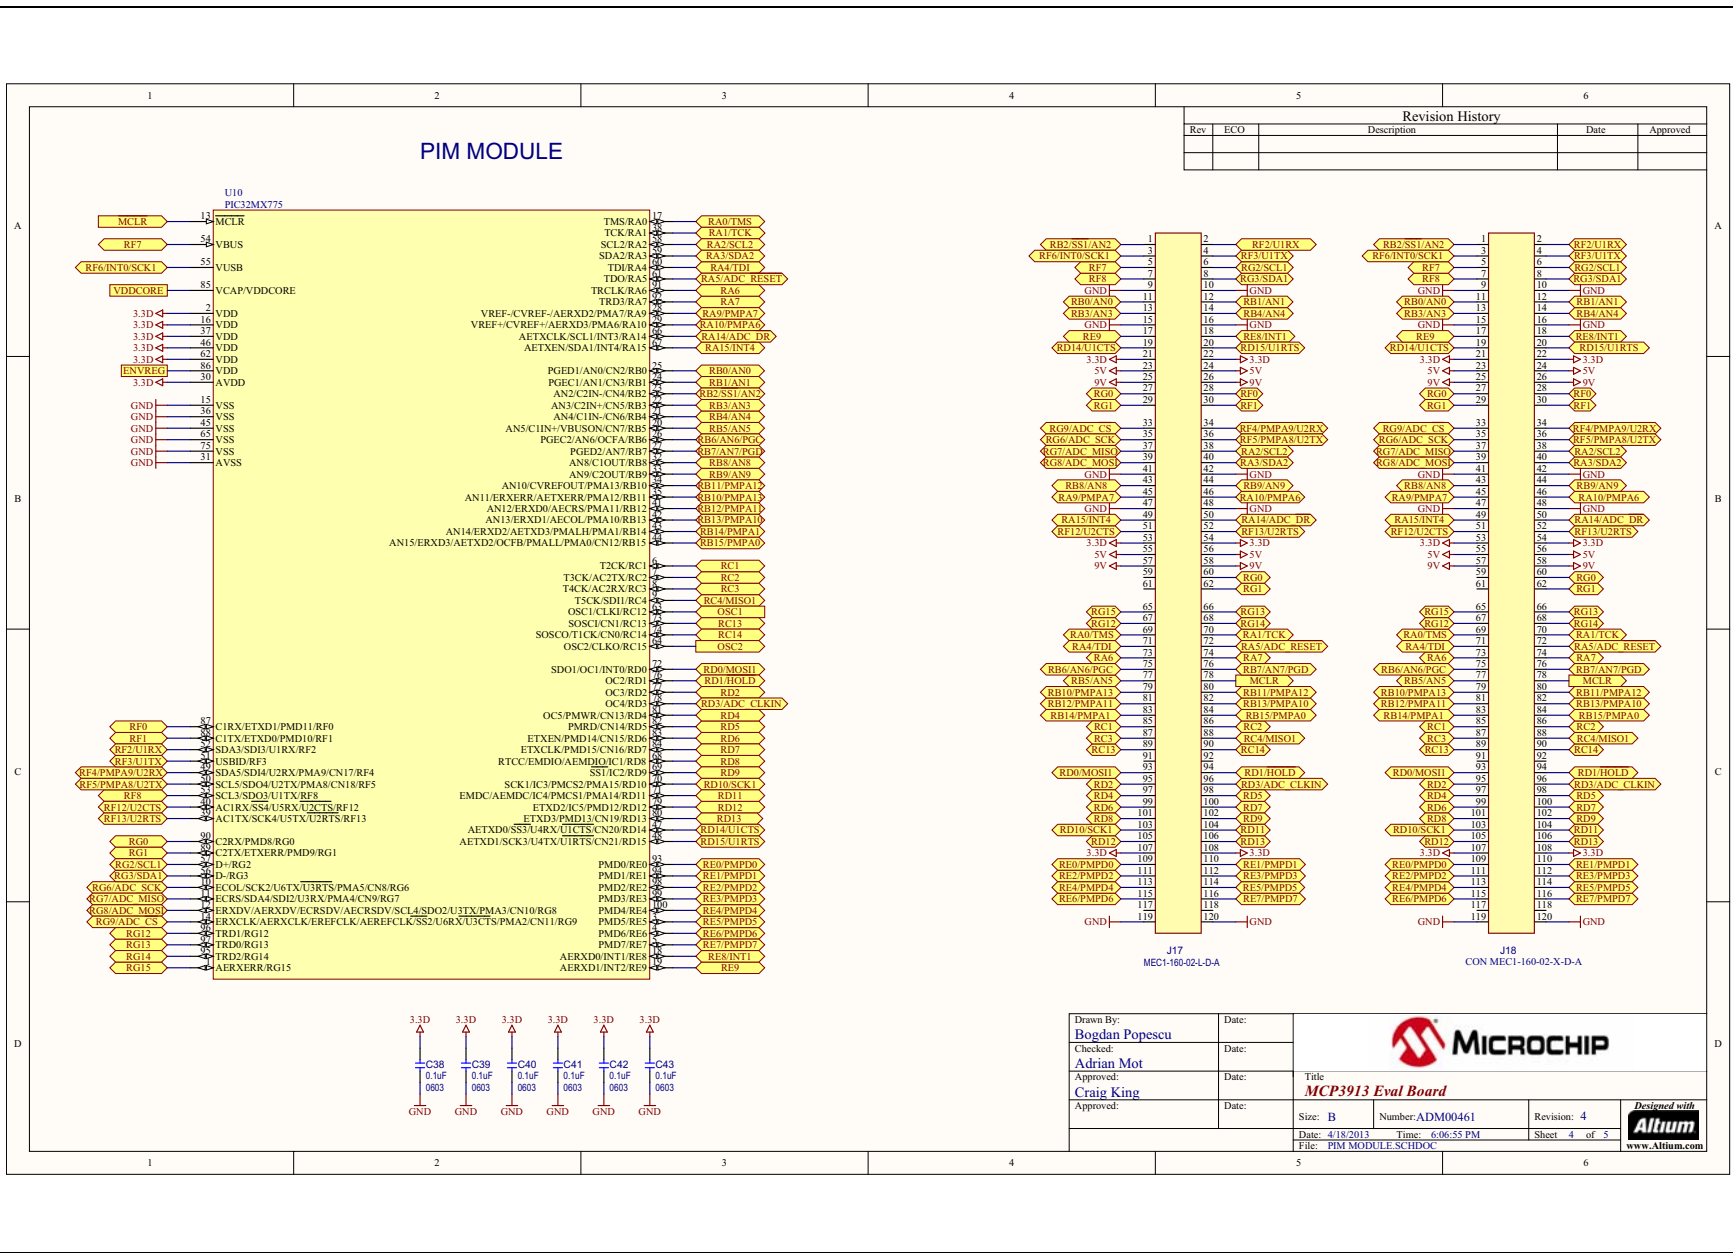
1 2 3 4 5 6

Revision History

| Rev | ECO | Description | Date | Approved |
|---|---|---|---|---|
| | | | | |

PIM MODULE

U10
PIC32MX775

MCLR MCLR
RF7 VBUS
RF6/INT0/SCK1 VUSB
VDDCORE VCAP/VDDCORE
3.3D VDD
3.3D VDD
3.3D VDD
3.3D VDD
3.3D VDD
ENVREG VDD
3.3D AVDD
GND VSS
GND VSS
GND VSS
GND VSS
GND VSS
GND VSS
GND AVSS

TMS/RA0 RA0/TMS
TCK/RA1 RA1/TCK
SCL2/RA2 RA2/SCL2
SDA2/RA3 RA3/SDA2
TDI/RA4 RA4/TDI
TDO/RA5 RA5/ADC_RESET
TRCLK/RA6 RA6
TRD3/RA7 RA7
VREF-/CVREF-/AERXD2/PMA7/RA9 RA9/PMPA7
VREF+/CVREF+/AERXD3/PMA6/RA10 RA10/PMPA6
AETXCLK/SCL1/INT3/RA14 RA14/ADC_DR
AETXEN/SDA1/INT4/RA15 RA15/INT4

PGED1/AN0/CN2/RB0 RB0/AN0
PGEC1/AN1/CN3/RB1 RB1/AN1
AN2/C2IN-/CN4/RB2 RB2/SS1/AN2
AN3/C2IN+/CN5/RB3 RB3/AN3
AN4/C1IN-/CN6/RB4 RB4/AN4
AN5/C1IN+/VBUSON/CN7/RB5 RB5/AN5
PGEC2/AN6/OCFA/RB6 RB6/AN6/PGC
PGED2/AN7/RB7 RB7/AN7/PGD
AN8/C1OUT/RB8 RB8/AN8
AN9/C2OUT/RB9 RB9/AN9
AN10/CVREFOUT/PMA13/RB10 RB11/PMPA12
AN11/ERXERR/AETXERR/PMA12/RB11 RB10/PMPA13
AN12/ERXD0/AECRS/PMA11/RB12 RB12/PMPA11
AN13/ERXD1/AECOL/PMA10/RB13 RB13/PMPA10
AN14/ERXD2/AETXD3/PMALH/PMA1/RB14 RB14/PMPA1
AN15/ERXD3/AETXD2/OCFB/PMALL/PMA0/CN12/RB15 RB15/PMPA0

T2CK/RC1 RC1
T3CK/AC2TX/RC2 RC2
T4CK/AC2RX/RC3 RC3
T5CK/SDI1/RC4 RC4/MISO1
OSC1/CLKI/RC12 OSC1
SOSCI/CN1/RC13 RC13
SOSCO/T1CK/CN0/RC14 RC14
OSC2/CLKO/RC15 OSC2

SDO1/OC1/INT0/RD0 RD0/MOSI1
OC2/RD1 RD1/HOLD
OC3/RD2 RD2
OC4/RD3 RD3/ADC_CLKIN
OC5/PMWR/CN13/RD4 RD4
PMRD/CN14/RD5 RD5
ETXEN/PMD14/CN15/RD6 RD6
ETXCLK/PMD15/CN16/RD7 RD7
RTCC/EMDIO/AEMDIO/IC1/RD8 RD8
SS1/IC2/RD9 RD9
SCK1/IC3/PMCS2/PMA15/RD10 RD10/SCK1
EMDC/AEMDC/IC4/PMCS1/PMA14/RD11 RD11
ETXD2/IC5/PMD12/RD12 RD12
ETXD3/PMD13/CN19/RD13 RD13
AETXD0/SS3/U4RX/U1CTS/CN20/RD14 RD14/U1CTS
AETXD1/SCK3/U4TX/U1RTS/CN21/RD15 RD15/U1RTS

RF0 C1RX/ETXD1/PMD11/RF0
RF1 C1TX/ETXD0/PMD10/RF1
RF2/U1RX SDA3/SDI3/U1RX/RF2
RF3/U1TX USBID/RF3
RF4/PMPA9/U2RX SDA5/SDI4/U2RX/PMA9/CN17/RF4
RF5/PMPA8/U2TX SCL5/SDO4/U2TX/PMA8/CN18/RF5
RF8 SCL3/SDO3/U1TX/RF8
RF12/U2CTS AC1RX/SS4/U5RX/U2CTS/RF12
RF13/U2RTS AC1TX/SCK4/U5TX/U2RTS/RF13

RG0 C2RX/PMD8/RG0
RG1 C2TX/ETXERR/PMD9/RG1
RG2/SCL1 D+/RG2
RG3/SDA1 D-/RG3
RG6/ADC_SCK ECOL/SCK2/U6TX/U3RTS/PMA5/CN8/RG6
RG7/ADC_MISO ECRS/SDA4/SDI2/U3RX/PMA4/CN9/RG7
RG8/ADC_MOSI ERXDV/AERXDV/ECRSDV/AECRSDV/SCL4/SDO2/U3TX/PMA3/CN10/RG8
RG9/ADC_CS ERXCLK/AERXCLK/EREFCLK/AEREFCLK/SS2/U6RX/U3CTS/PMA2/CN11/RG9
RG12 TRD1/RG12
RG13 TRD0/RG13
RG14 TRD2/RG14
RG15 AERXERR/RG15

PMD0/RE0 RE0/PMPD0
PMD1/RE1 RE1/PMPD1
PMD2/RE2 RE2/PMPD2
PMD3/RE3 RE3/PMPD3
PMD4/RE4 RE4/PMPD4
PMD5/RE5 RE5/PMPD5
PMD6/RE6 RE6/PMPD6
PMD7/RE7 RE7/PMPD7
AERXD0/INT1/RE8 RE8/INT1
AERXD1/INT2/RE9 RE9

J17
MEC1-160-02-L-D-A

J18
CON MEC1-160-02-X-D-A

RB2/SS1/AN2 RF2/U1RX
RF6/INT0/SCK1 RF3/U1TX
RF7 RG2/SCL1
RF8 RG3/SDA1
GND GND
RB0/AN0 RB1/AN1
RB3/AN3 RB4/AN4
GND GND
RE9 RE8/INT1
RD14/U1CTS RD15/U1RTS
3.3D 3.3D
5V 5V
9V 9V
RG0 RF0
RG1 RF1
RG9/ADC_CS RF4/PMPA9/U2RX
RG6/ADC_SCK RF5/PMPA8/U2TX
RG7/ADC_MISO RA2/SCL2
RG8/ADC_MOSI RA3/SDA2
GND GND
RB8/AN8 RB9/AN9
RA9/PMPA7 RA10/PMPA6
GND GND
RA15/INT4 RA14/ADC_DR
RF12/U2CTS RF13/U2RTS
3.3D 3.3D
5V 5V
9V 9V
RG0
RG1
RG15 RG13
RG12 RG14
RA0/TMS RA1/TCK
RA4/TDI RA5/ADC_RESET
RA6 RA7
RB6/AN6/PGC RB7/AN7/PGD
RB5/AN5 MCLR
RB10/PMPA13 RB11/PMPA12
RB12/PMPA11 RB13/PMPA10
RB14/PMPA1 RB15/PMPA0
RC1 RC2
RC3 RC4/MISO1
RC13 RC14
RD0/MOSI1 RD1/HOLD
RD2 RD3/ADC_CLKIN
RD4 RD5
RD6 RD7
RD8 RD9
RD10/SCK1 RD11
RD12 RD13
3.3D 3.3D
RE0/PMPD0 RE1/PMPD1
RE2/PMPD2 RE3/PMPD3
RE4/PMPD4 RE5/PMPD5
RE6/PMPD6 RE7/PMPD7
GND GND

3.3D 3.3D 3.3D 3.3D 3.3D 3.3D
C38 0.1uF 0603
C39 0.1uF 0603
C40 0.1uF 0603
C41 0.1uF 0603
C42 0.1uF 0603
C43 0.1uF 0603
GND GND GND GND GND GND

Drawn By: Bogdan Popescu Date:
Checked: Adrian Mot Date:
Approved: Craig King Date:
Approved: Date:

MICROCHIP
Title
MCP3913 Eval Board
Size: B Number: ADM00461 Revision: 4
Date: 4/18/2013 Time: 6:06:55 PM Sheet 4 of 5
File: PIM MODULE.SCHDOC
Designed with Altium www.Altium.com

A B C D